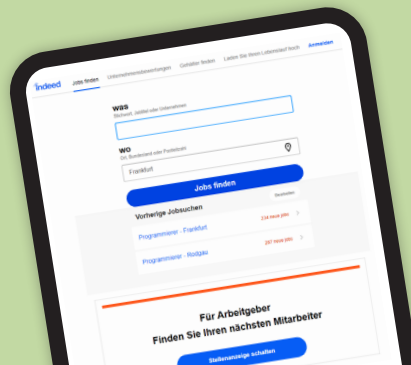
indeed

Jobs finden Unternehmensbewertungen Gehälter finden Laden Sie Ihren Lebenslauf hoch Anmelden

was
Stichwort, Jobtitel oder Unternehmen

wo
Ort, Bundesland oder Postleitzahl

Frankfurt

Jobs finden

Vorherige Jobsuchen Bearbeiten

Programmierer - Frankfurt 214 neue Jobs

Programmierer - Rodgau 247 neue Jobs

Für Arbeitgeber
Finden Sie Ihren nächsten Mitarbeiter

Stellenanzeige schalten